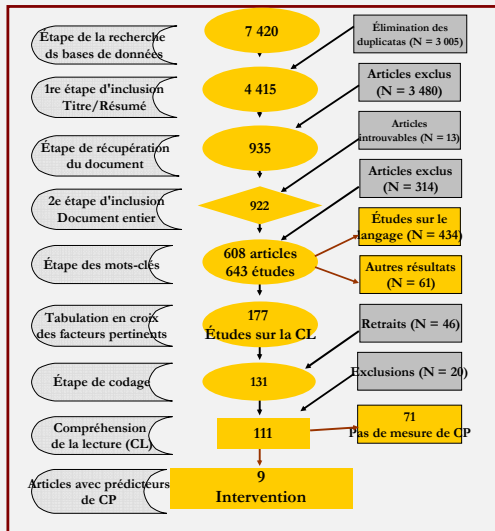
Étape de la recherche ds bases de données

7 420

Élimination des duplicatas (N = 3 005)

1re étape d'inclusion Titre/Résumé

4 415

Articles exclus (N = 3 480)

Étape de récupération du document

935

Articles introuvables (N = 13)

2e étape d'inclusion Document entier

922

Articles exclus (N = 314)

Étape des mots-clés

608 articles 643 études

Études sur le langage (N = 434)

Autres résultats (N = 61)

Tabulation en croix des facteurs pertinents

177 Études sur la CL

Retraits (N = 46)

Étape de codage

131

Exclusions (N = 20)

Compréhension de la lecture (CL)

111

71 Pas de mesure de CP

Articles avec prédicteurs de CP

9 Intervention